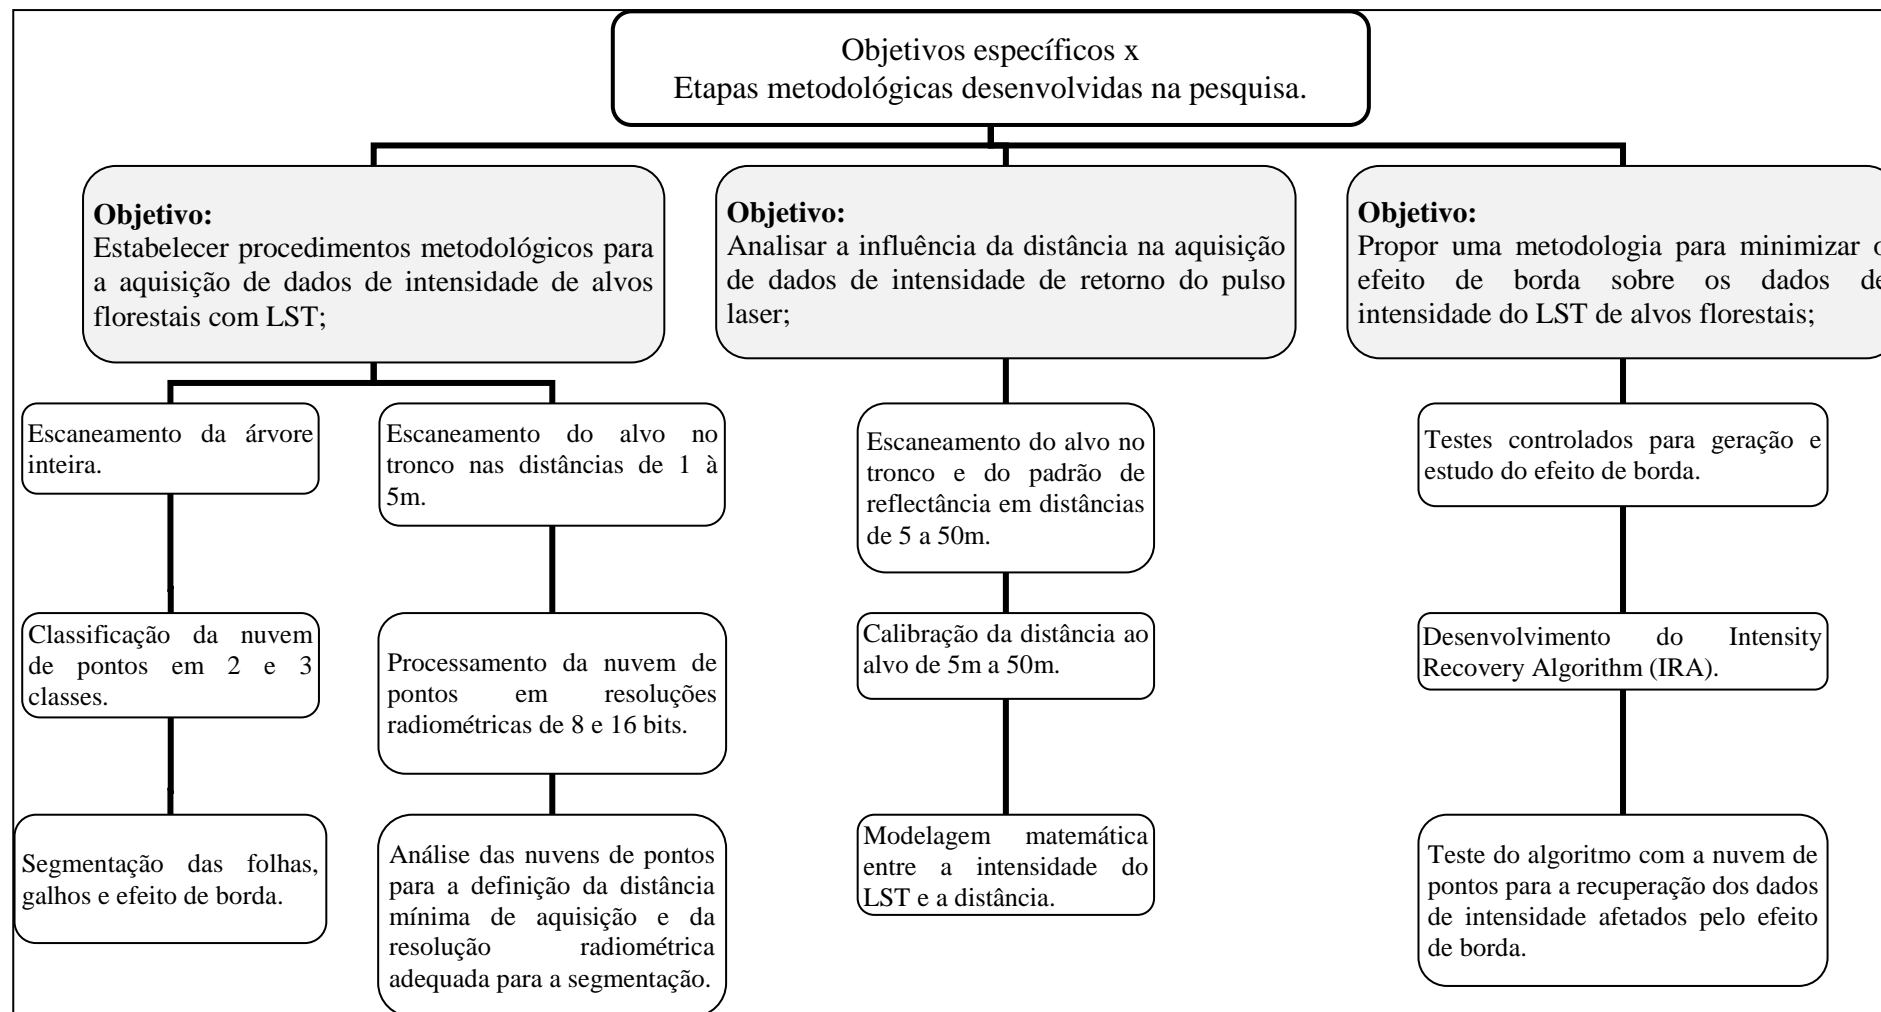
Objetivos específicos x
Etapas metodológicas desenvolvidas na pesquisa.

Objetivo:
Estabelecer procedimentos metodológicos para a aquisição de dados de intensidade de alvos florestais com LST;

Escaneamento da árvore inteira.

Classificação da nuvem de pontos em 2 e 3 classes.

Segmentação das folhas, galhos e efeito de borda.

Escaneamento do alvo no tronco nas distâncias de 1 à 5m.

Processamento da nuvem de pontos em resoluções radiométricas de 8 e 16 bits.

Análise das nuvens de pontos para a definição da distância mínima de aquisição e da resolução radiométrica adequada para a segmentação.

Objetivo:
Analisar a influência da distância na aquisição de dados de intensidade de retorno do pulso laser;

Escaneamento do alvo no tronco e do padrão de reflectância em distâncias de 5 a 50m.

Calibração da distância ao alvo de 5m a 50m.

Modelagem matemática entre a intensidade do LST e a distância.

Objetivo:
Propor uma metodologia para minimizar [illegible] efeito de borda sobre os dados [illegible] intensidade do LST de alvos florestais;

Testes controlados para geração e estudo do efeito de borda.

Desenvolvimento do Intensity Recovery Algorithm (IRA).

Teste do algoritmo com a nuvem de pontos para a recuperação dos dados de intensidade afetados pelo efeito de borda.